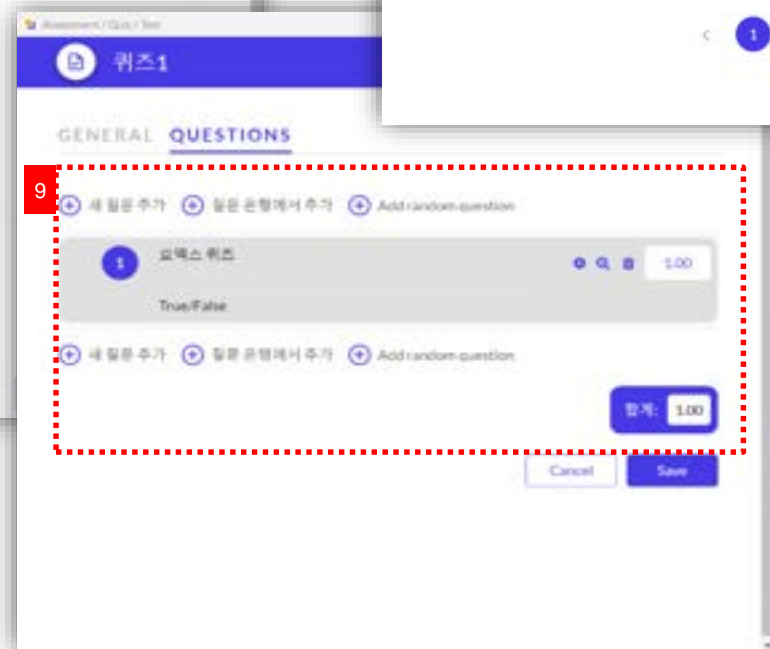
Assessment / Quiz / Test

퀴즈1

<

1

GENERAL QUESTIONS

9

새 질문 추가 질문 은행에서 추가 Add random question

1 요맥스 퀴즈

1.00

True/False

새 질문 추가 질문 은행에서 추가 Add random question

합계: 1.00

Cancel Save